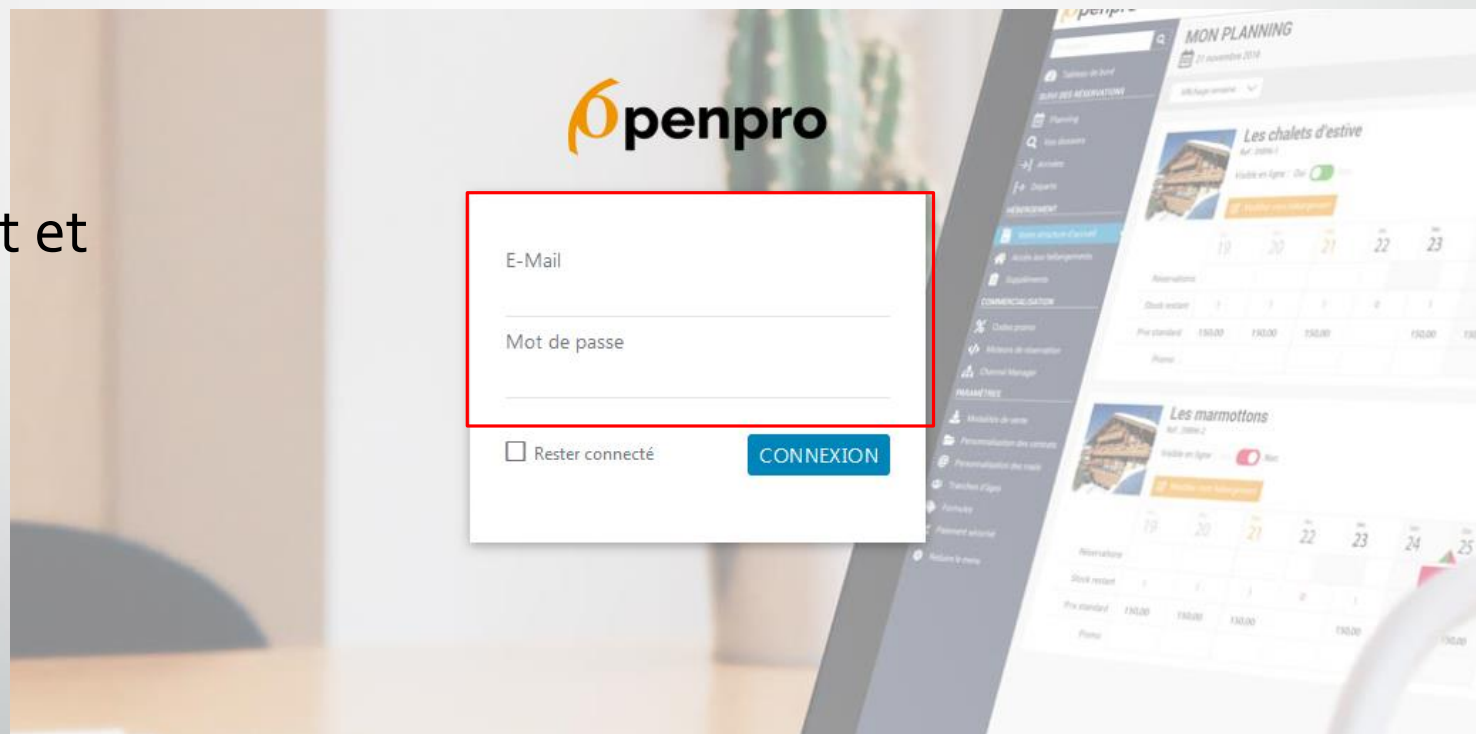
t et

Openpro

E-Mail

Mot de passe

Rester connecté

CONNEXION

MON PLANNING

Tableau de bord

Planning

Les chalets d'estive

19 20 21 22 23

Réservations

Stock restant

Prix standard 150,00 150,00 150,00 150,00

Promo

Les marmottons

19 20 21 22 23 24 25

Réservations

Stock restant

Prix standard 150,00 150,00 150,00 150,00

Promo